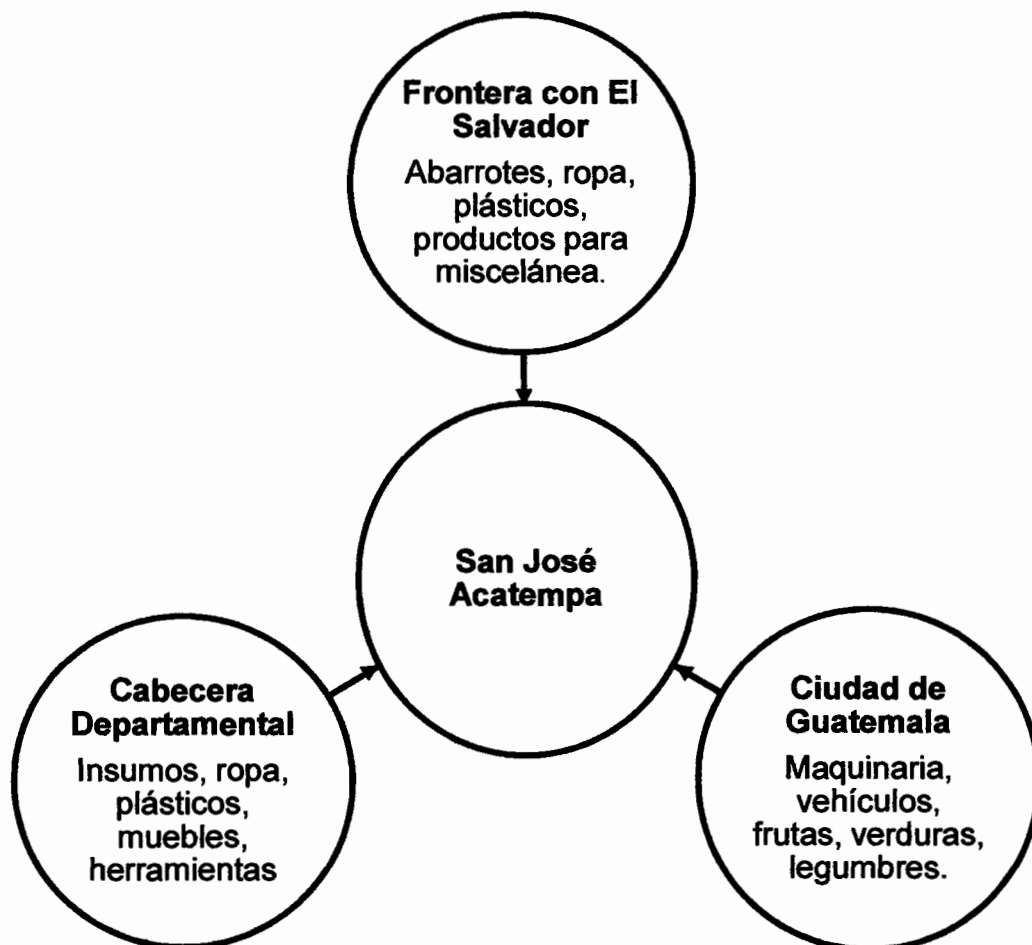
Frontera con El Salvador

Abarrotes, ropa, plásticos, productos para miscelánea.

San José Acatempa

Cabecera Departamental

Insumos, ropa, plásticos, muebles, herramientas

Ciudad de Guatemala

Maquinaria, vehículos, frutas, verduras, legumbres.